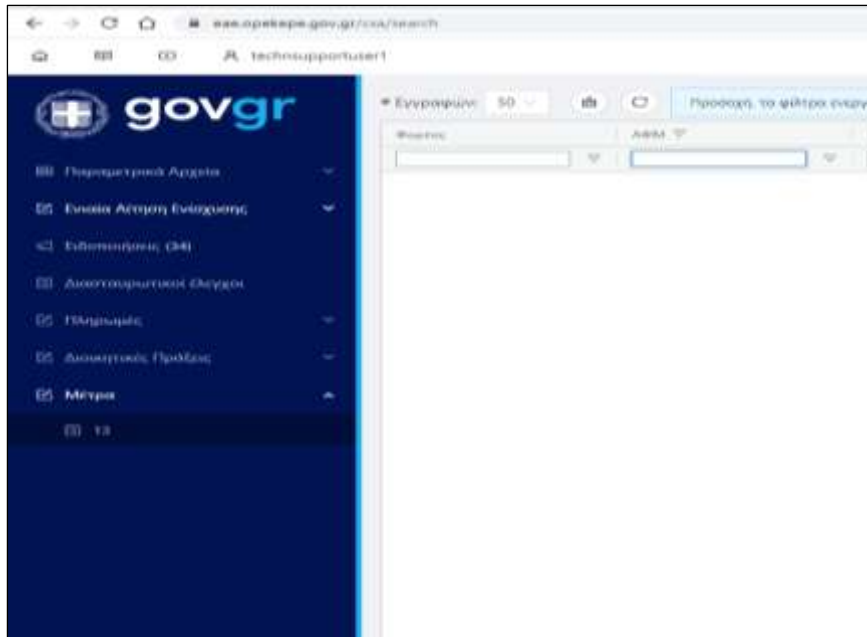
eae.opekepe.gov.gr/cva/search

technsupportuser1

govgr

Παραμετρικά Αρχεία

Ενιαία Αίτηση Ενίσχυσης

Ειδοποιήσεις (34)

Διασταυρωτικοί Έλεγχοι

Πληρωμές

Διοικητικές Πράξεις

Μέτρα

13

Εγγραφών: 50

Προσοχή, το φίλτρο ενεργ

Φορέας

ΑΦΜ